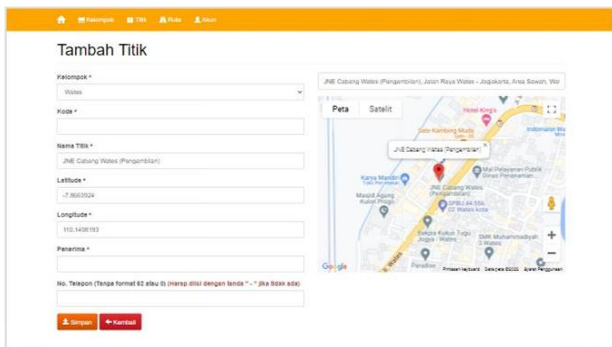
Kelompok Titik Rute Akun

Tambah Titik

Kelompok *
Wates

Kode *

Nama Titik *
JNE Cabang Wates (Pengambilan)

Latitude *
-7.8603924

Longitude *
110.1408193

Penerima *

No. Telepon (Tanpa format 62 atau 0) (Harap diisi dengan tanda " - " jika tidak ada)

Simpan
Kembali

JNE Cabang Wates (Pengambilan), Jalan Raya Wates - Jogjakarta, Area Sawah, Wo

Peta
Satelit

JNE Cabang Wates (Pengambilan)

King's
Sate Kambing Mudo
Indomaret Wa
Mal Pelayanan Publik Dinas Penanaman
Karya Mandiri
Masjid Agung Kulon Progo
JNE Cabang Wates
SPBU 44.556.02 Wates Kota
Bakpia Kukus Tugu Jogja - Wates
SMK Muhammadiyah 2 Wates
Paradiso

Google
Pintasan keyboard Data peta ©2022 Syarat Penggunaan